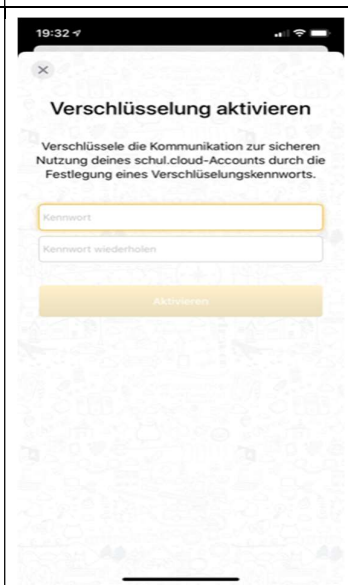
19:32

×

Verschlüsselung aktivieren

Verschlüssele die Kommunikation zur sicheren Nutzung deines schul.cloud-Accounts durch die Festlegung eines Verschlüselungskennworts.

Kennwort

Kennwort wiederholen

Aktivieren